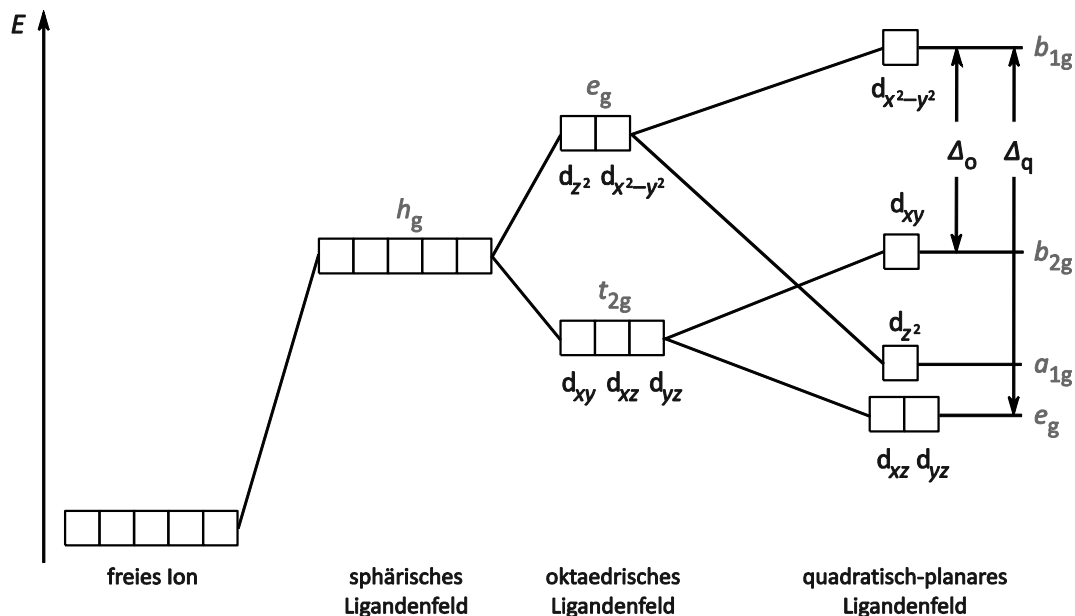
$E$

$h_g$

$e_g$

$d_{z^2}$ $d_{x^2-y^2}$

$t_{2g}$

$d_{xy}$ $d_{xz}$ $d_{yz}$

$d_{x^2-y^2}$

$b_{1g}$

$\Delta_o$ $\Delta_q$

$d_{xy}$

$b_{2g}$

$d_{z^2}$

$a_{1g}$

$e_g$

$d_{xz}$ $d_{yz}$

freies Ion

sphärisches Ligandenfeld

oktaedrisches Ligandenfeld

quadratisch-planares Ligandenfeld